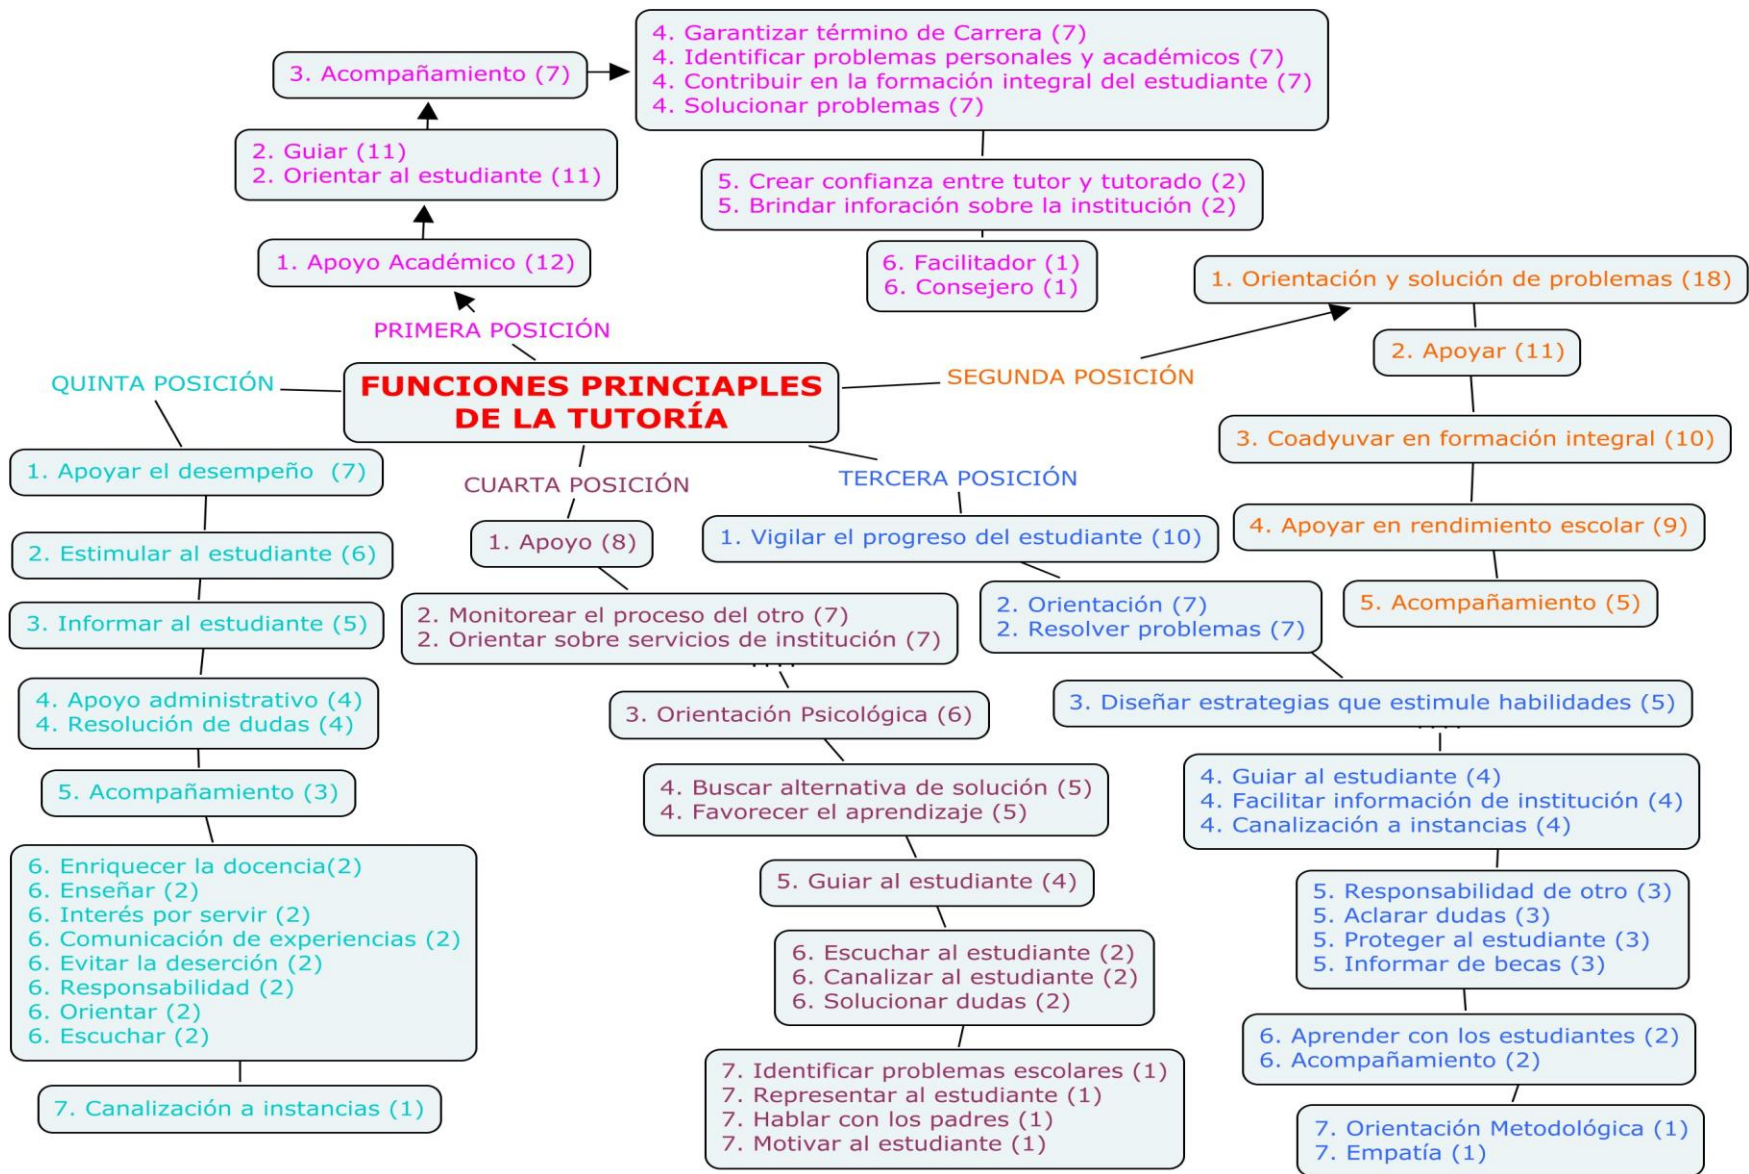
FUNCIONES PRINCIAPLES DE LA TUTORÍA

PRIMERA POSICIÓN

1. Apoyo Académico (12)

2. Guiar (11)
2. Orientar al estudiante (11)

3. Acompañamiento (7)

4. Garantizar término de Carrera (7)
4. Identificar problemas personales y académicos (7)
4. Contribuir en la formación integral del estudiante (7)
4. Solucionar problemas (7)

5. Crear confianza entre tutor y tutorado (2)
5. Brindar inforación sobre la institución (2)

6. Facilitador (1)
6. Consejero (1)

SEGUNDA POSICIÓN

1. Orientación y solución de problemas (18)

2. Apoyar (11)

3. Coadyuvar en formación integral (10)

4. Apoyar en rendimiento escolar (9)

5. Acompañamiento (5)

TERCERA POSICIÓN

1. Vigilar el progreso del estudiante (10)

2. Orientación (7)
2. Resolver problemas (7)

3. Diseñar estrategias que estimule habilidades (5)

4. Guiar al estudiante (4)
4. Facilitar información de institución (4)
4. Canalización a instancias (4)

5. Responsabilidad de otro (3)
5. Aclarar dudas (3)
5. Proteger al estudiante (3)
5. Informar de becas (3)

6. Aprender con los estudiantes (2)
6. Acompañamiento (2)

7. Orientación Metodológica (1)
7. Empatía (1)

CUARTA POSICIÓN

1. Apoyo (8)

2. Monitorear el proceso del otro (7)
2. Orientar sobre servicios de institución (7)

3. Orientación Psicológica (6)

4. Buscar alternativa de solución (5)
4. Favorecer el aprendizaje (5)

5. Guiar al estudiante (4)

6. Escuchar al estudiante (2)
6. Canalizar al estudiante (2)
6. Solucionar dudas (2)

7. Identificar problemas escolares (1)
7. Representar al estudiante (1)
7. Hablar con los padres (1)
7. Motivar al estudiante (1)

QUINTA POSICIÓN

1. Apoyar el desempeño (7)

2. Estimular al estudiante (6)

3. Informar al estudiante (5)

4. Apoyo administrativo (4)
4. Resolución de dudas (4)

5. Acompañamiento (3)

6. Enriquecer la docencia(2)
6. Enseñar (2)
6. Interés por servir (2)
6. Comunicación de experiencias (2)
6. Evitar la deserción (2)
6. Responsabilidad (2)
6. Orientar (2)
6. Escuchar (2)

7. Canalización a instancias (1)